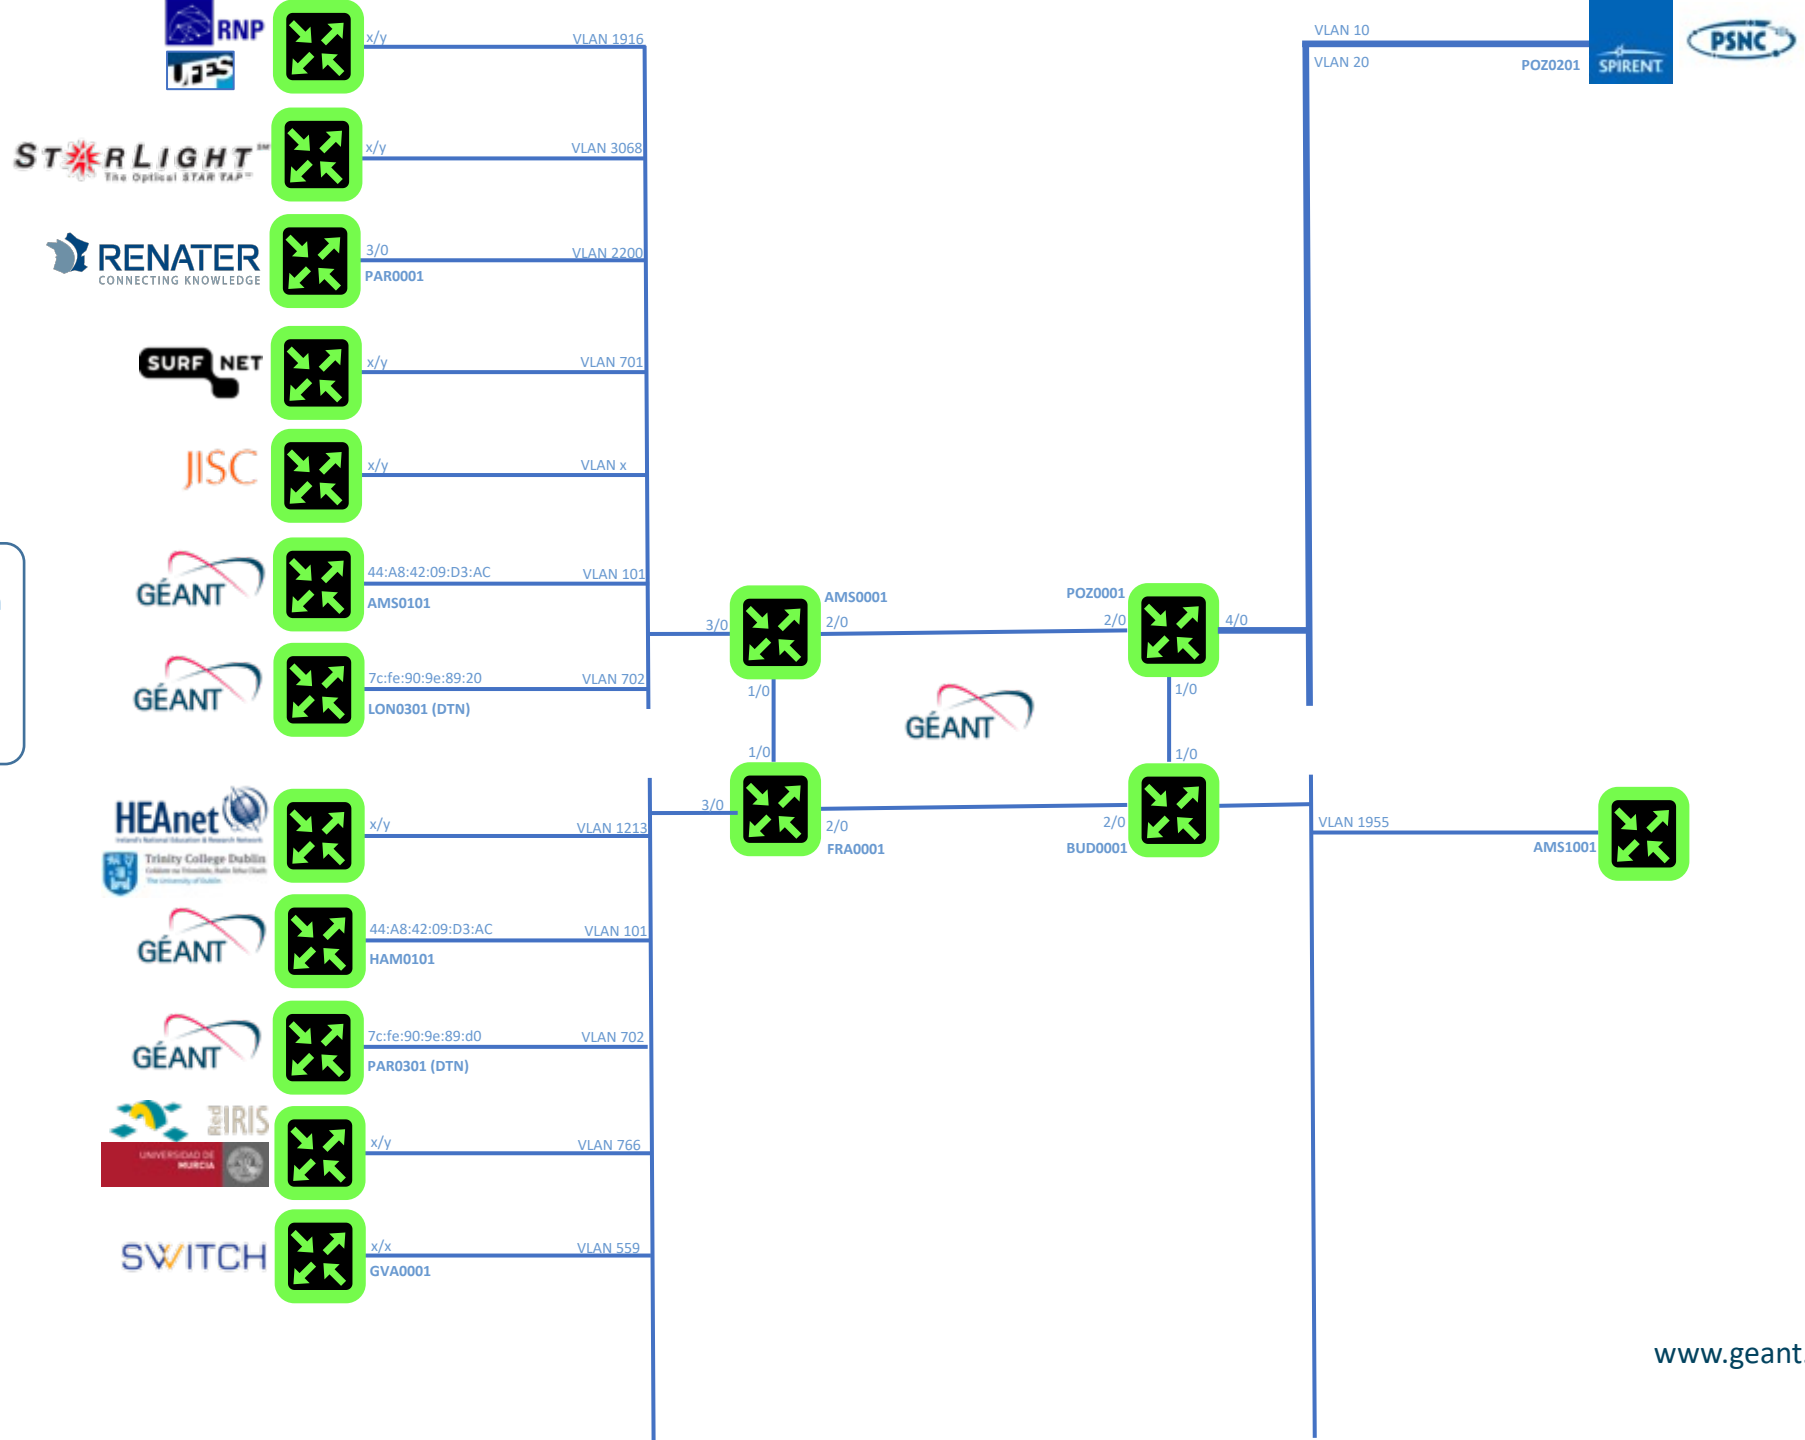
RNP
UFES
x/y
VLAN 1916

STARLIGHT
The Optical STAR TAP
x/y
VLAN 3068

RENATER
CONNECTING KNOWLEDGE
3/0
VLAN 2200
PAR0001

SURF NET
x/y
VLAN 701

JISC
x/y
VLAN x

GÉANT
44:A8:42:09:D3:AC
VLAN 101
AMS0101

GÉANT
7c:fe:90:9e:89:20
VLAN 702
LON0301 (DTN)

HEAnet
Trinity College Dublin
x/y
VLAN 1213

GÉANT
44:A8:42:09:D3:AC
VLAN 101
HAM0101

GÉANT
7c:fe:90:9e:89:d0
VLAN 702
PAR0301 (DTN)

RedIRIS
UNIVERSIDAD DE MURCIA
x/y
VLAN 766

SWITCH
x/x
VLAN 559
GVA0001

3/0
AMS0001
2/0
1/0
1/0
3/0
2/0
FRA0001

GÉANT

POZ0001
2/0
4/0
1/0
1/0
2/0
BUD0001

VLAN 10
VLAN 20
POZ0201
SPIRENT
PSNC

VLAN 1955
AMS1001

www.geant